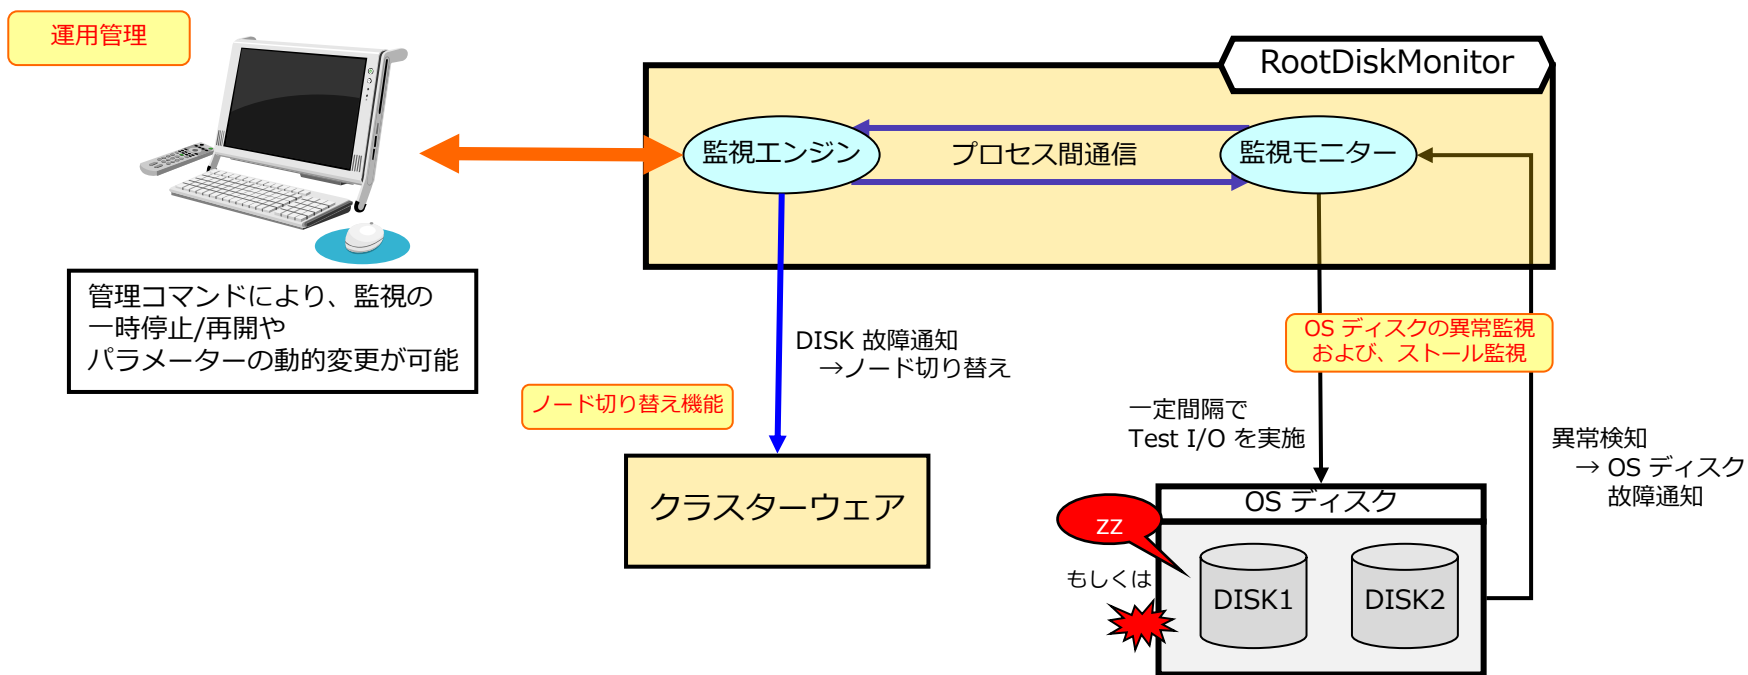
運用管理

RootDiskMonitor

監視エンジン

プロセス間通信

監視モニター

管理コマンドにより、監視の
一時停止/再開や
パラメーターの動的変更が可能

DISK 故障通知
→ノード切り替え

ノード切り替え機能

クラスターウェア

OS ディスクの異常監視
および、ストール監視

一定間隔で
Test I/O を実施

異常検知
→ OS ディスク
故障通知

OS ディスク

zz

もしくは

DISK1

DISK2